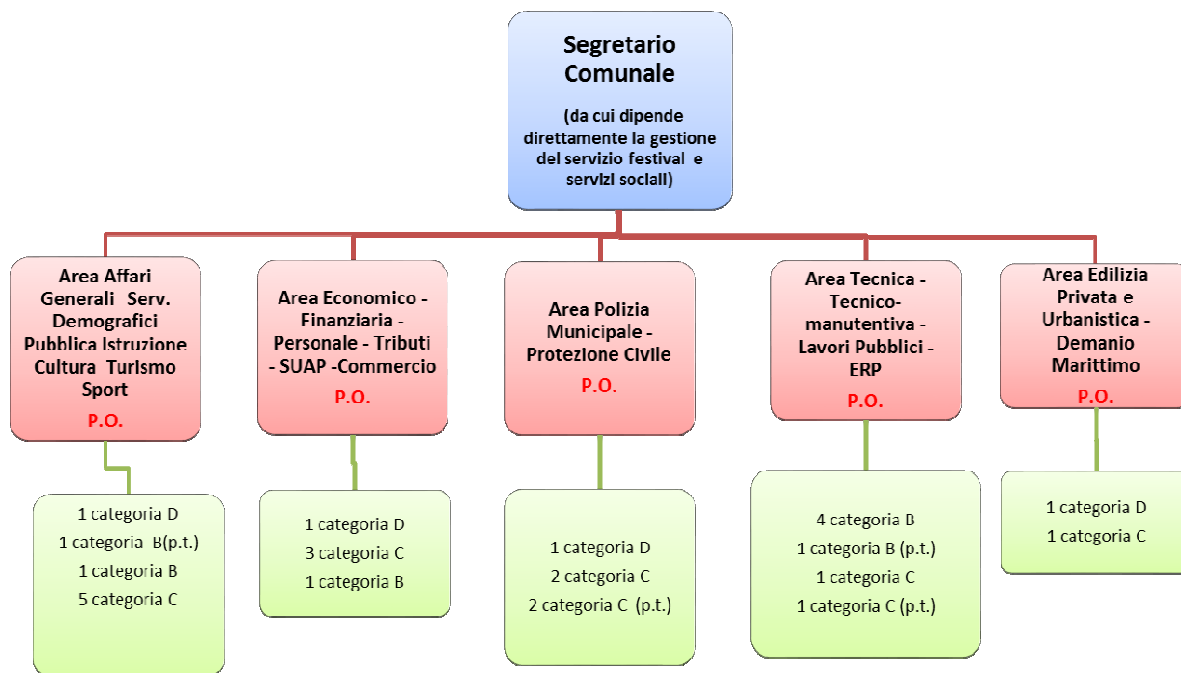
Segretario Comunale

(da cui dipende direttamente la gestione del servizio festival e servizi sociali)

Area Affari Generali Serv. Demografici Pubblica Istruzione Cultura Turismo Sport
P.O.

1 categoria D
1 categoria B(p.t.)
1 categoria B
5 categoria C

Area Economico - Finanziaria - Personale - Tributi - SUAP -Commercio
P.O.

1 categoria D
3 categoria C
1 categoria B

Area Polizia Municipale - Protezione Civile
P.O.

1 categoria D
2 categoria C
2 categoria C (p.t.)

Area Tecnica - Tecnico-manutentiva - Lavori Pubblici - ERP
P.O.

4 categoria B
1 categoria B (p.t.)
1 categoria C
1 categoria C (p.t.)

Area Edilizia Privata e Urbanistica - Demanio Marittimo
P.O.

1 categoria D
1 categoria C